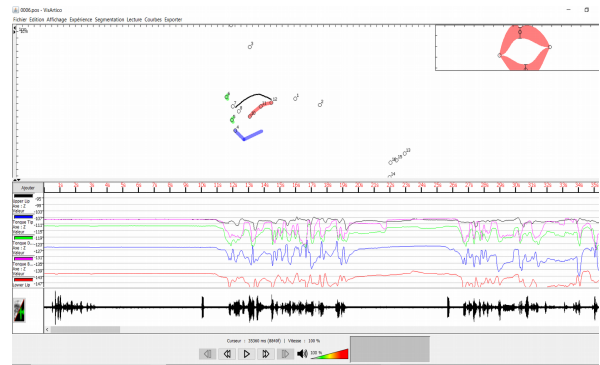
0006.pos - VisArtico

Fichier Edition Affichage Experience Segmentation Lecture Courbes Exporter

Ajouter

Upper Lip
Axe : Z
Valeur

Tongue D...
Axe : Z
Valeur

Tongue D...
Axe : Z
Valeur

Lower Lip

Curseur : 35360 ms (88408) Vitesse : 100 %

100 %